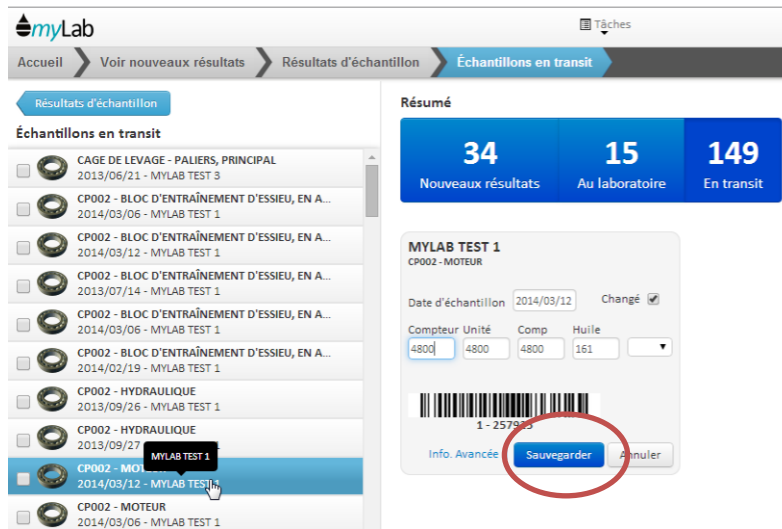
myLab

Tâches

Accueil | Voir nouveaux résultats | Résultats d'échantillon | Échantillons en transit

Résultats d'échantillon

Échantillons en transit

CAGE DE LEVAGE - PALIERS, PRINCIPAL
2013/06/21 - MYLAB TEST 3

CP002 - BLOC D'ENTRAÎNEMENT D'ESSIEU, EN A...
2014/03/06 - MYLAB TEST 1

CP002 - BLOC D'ENTRAÎNEMENT D'ESSIEU, EN A...
2014/03/12 - MYLAB TEST 1

CP002 - BLOC D'ENTRAÎNEMENT D'ESSIEU, EN A...
2013/07/14 - MYLAB TEST 1

CP002 - BLOC D'ENTRAÎNEMENT D'ESSIEU, EN A...
2014/03/06 - MYLAB TEST 1

CP002 - BLOC D'ENTRAÎNEMENT D'ESSIEU, EN A...
2014/02/19 - MYLAB TEST 1

CP002 - HYDRAULIQUE
2013/09/26 - MYLAB TEST 1

CP002 - HYDRAULIQUE
2013/09/27 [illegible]

MYLAB TEST 1

CP002 - MOT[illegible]
2014/03/12 - MYLAB TEST1

CP002 - MOTEUR
2014/03/06 - MYLAB TEST 1

Résumé

34
Nouveaux résultats

15
Au laboratoire

149
En transit

MYLAB TEST 1
CP002 - MOTEUR

Date d'échantillon 2014/03/12 Changé

Compteur 4800
Unité 4800
Comp 4800
Huile 161

1 - 2579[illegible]

Info. Avancée
Sauvegarder
Annuler